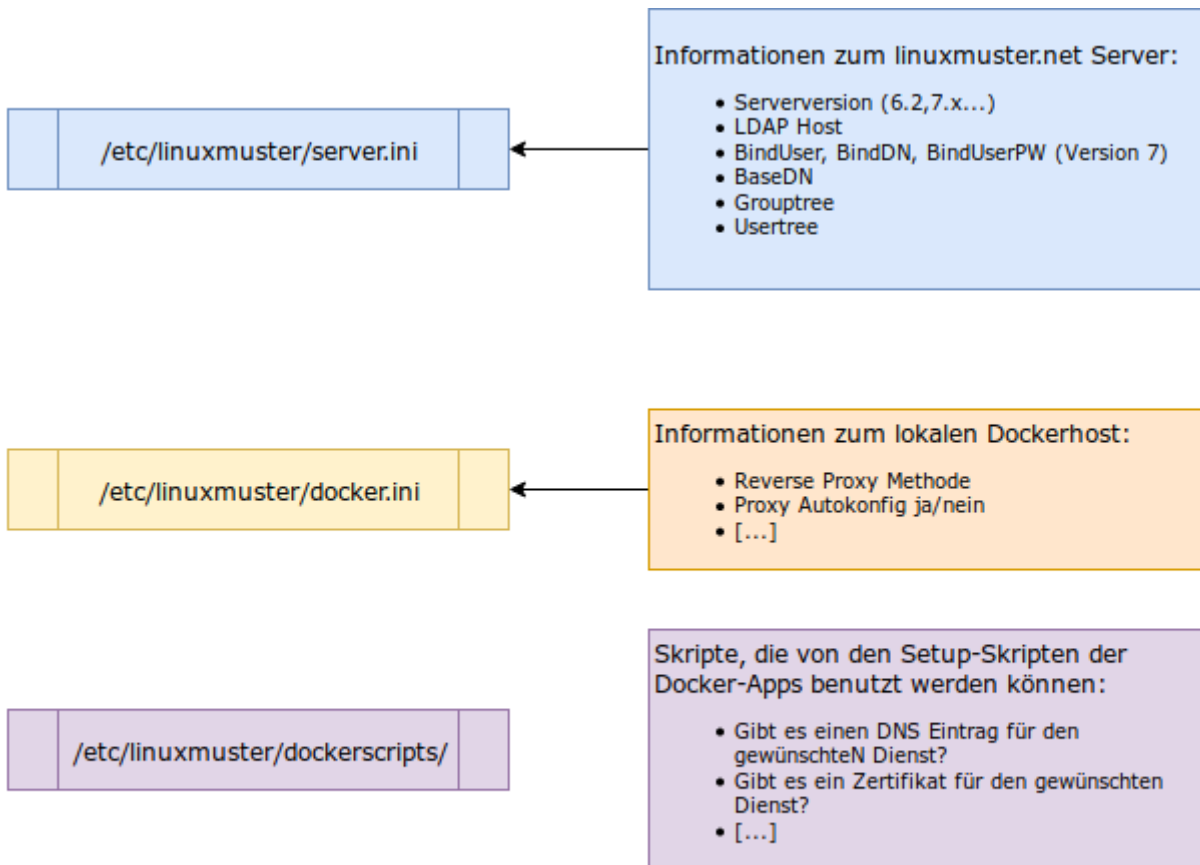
/etc/linuxmuster/server.ini

Informationen zum linuxmuster.net Server:

- Serverversion (6.2,7.x...)
- LDAP Host
- BindUser, BindDN, BindUserPW (Version 7)
- BaseDN
- Grouptree
- Usertree

/etc/linuxmuster/docker.ini

Informationen zum lokalen Dockerhost:

- Reverse Proxy Methode
- Proxy Autokonfig ja/nein
- [...]

/etc/linuxmuster/dockerscripts/

Skripte, die von den Setup-Skripten der Docker-Apps benutzt werden können:

- Gibt es einen DNS Eintrag für den gewünschteN Dienst?
- Gibt es ein Zertifikat für den gewünschten Dienst?
- [...]